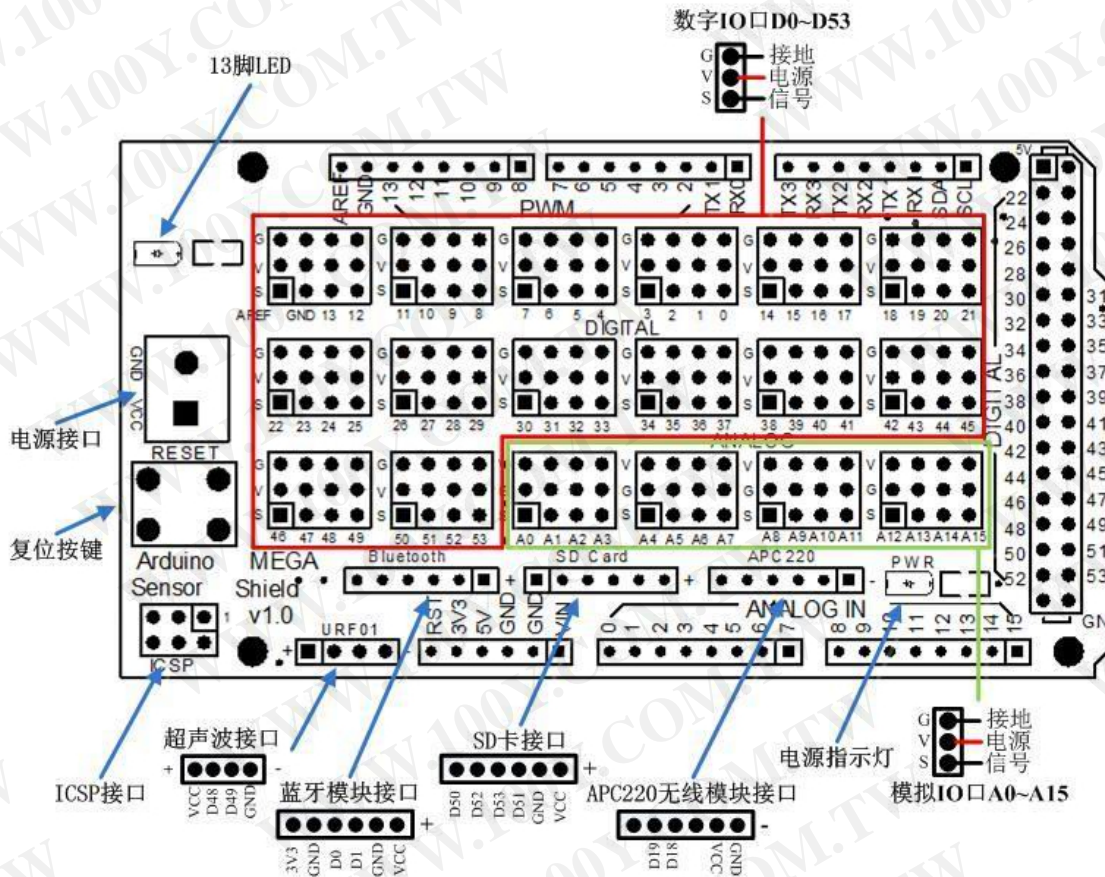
数字IO口D0~D53

G 接地
V 电源
S 信号

13脚LED

AREF GND 13 12 11 10 9 8 7 6 5 4 3 2 TX1 RX0 TX3 RX3 TX2 RX2 TX RX SDA SCL

PWM

5V

22 24 26 28 30 32 34 36 38 40 42 44 46 48 50 52

31 33 35 37 39 41 43 45 47 49 51 53

DIGITAL

AREF GND 13 12 11 10 9 8 7 6 5 4 3 2 1 0 14 15 16 17 18 19 20 21

DIGITAL

22 23 24 25 26 27 28 29 30 31 32 33 34 35 36 37 38 39 40 41 42 43 44 45

ANALOG

46 47 48 49 50 51 52 53 A0 A1 A2 A3 A4 A5 A6 A7 A8 A9 A10 A11 A12 A13 A14 A15

GND VCC

电源接口

RESET

复位按键

Arduino Sensor

MEGA Shield v1.0

Bluetooth

SD Card

APC220

PWR

ICSP

URF01

RST 3V3 5V GND GND VIN

ANALOG IN

0 1 2 3 4 5 6 7 8 9 10 11 12 13 14 15

GN

G 接地
V 电源
S 信号

模拟IO口A0~A15

电源指示灯

超声波接口

VCC D48 D49 GND

ICSP接口

蓝牙模块接口

3V3 GND D0 D1 GND VCC

SD卡接口

D50 D52 D53 D51 GND VCC

APC220无线模块接口

D19 D18 VCC GND

WWW.100Y.COM.TW